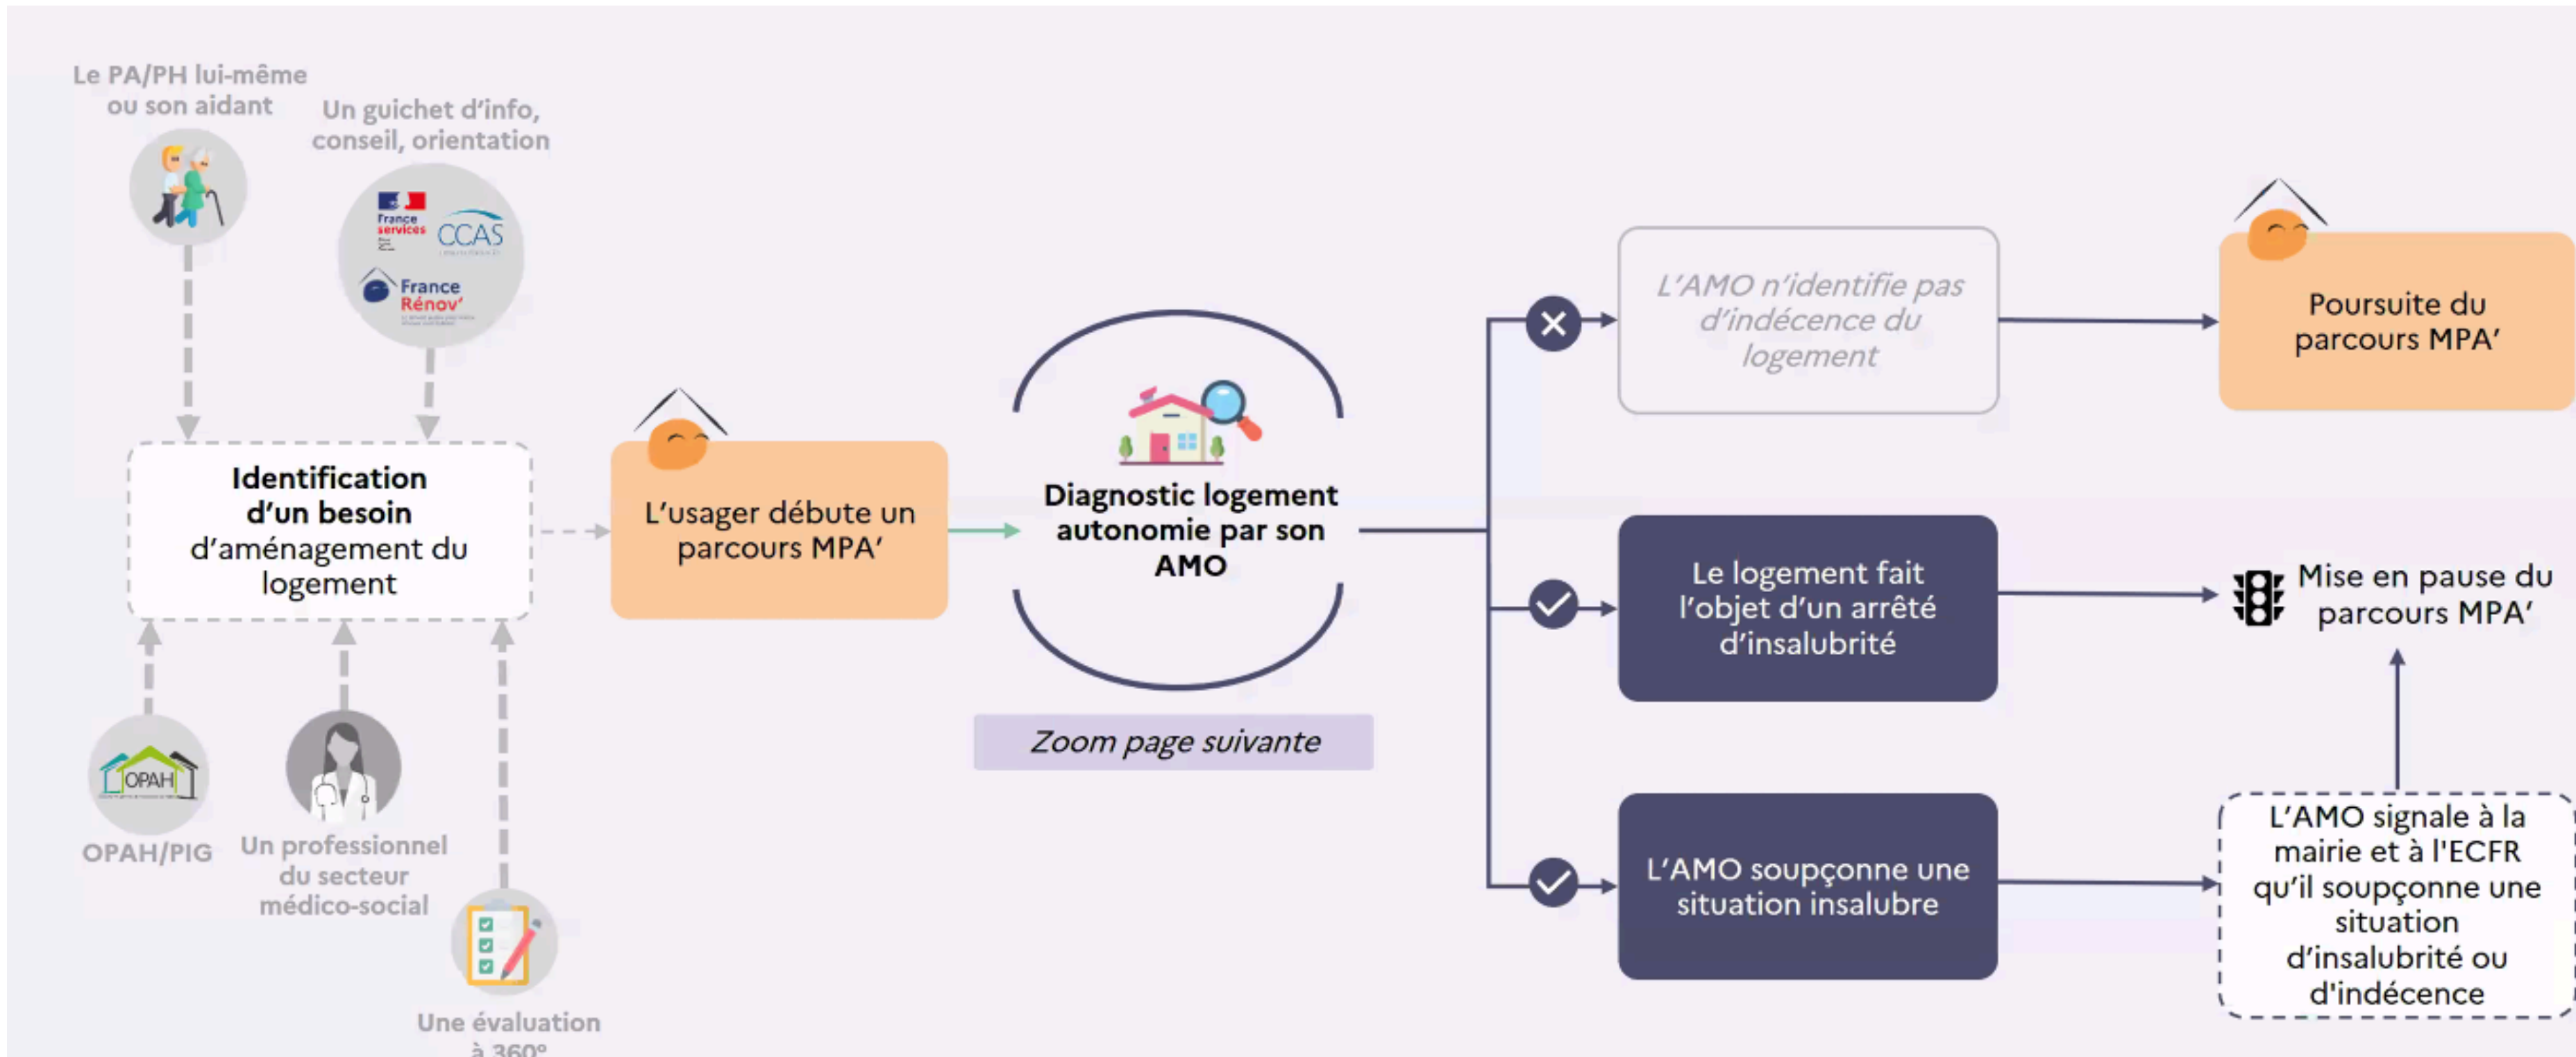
Le PA/PH lui-même ou son aidant

Un guichet d'info, conseil, orientation

France services

CCAS

France Rénov'

Identification d'un besoin d'aménagement du logement

OPAH

OPAH/PIG

Un professionnel du secteur médico-social

Une évaluation à 360°

L'usager débute un parcours MPA'

Diagnostic logement autonomie par son AMO

Zoom page suivante

L'AMO n'identifie pas d'indécence du logement

Poursuite du parcours MPA'

Le logement fait l'objet d'un arrêté d'insalubrité

Mise en pause du parcours MPA'

L'AMO soupçonne une situation insalubre

L'AMO signale à la mairie et à l'ECFR qu'il soupçonne une situation d'insalubrité ou d'indécence